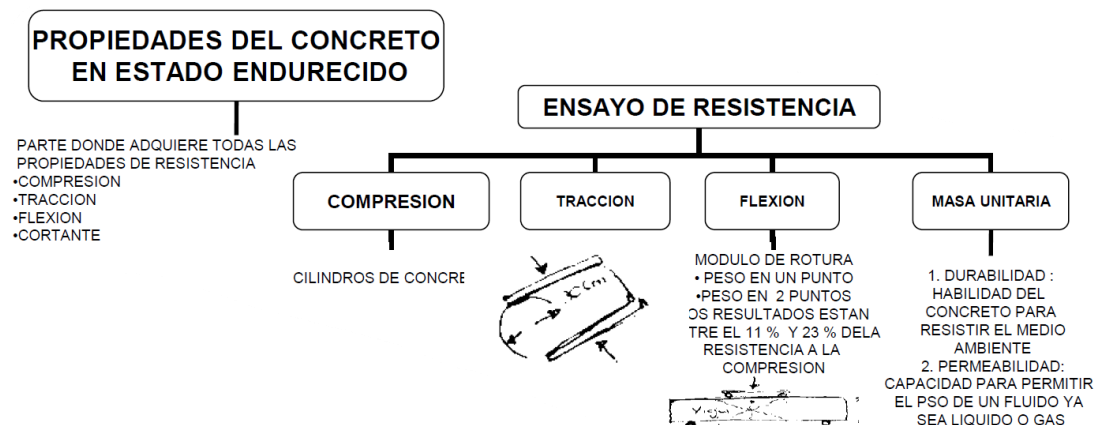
PROPIEDADES DEL CONCRETO EN ESTADO ENDURECIDO

PARTE DONDE ADQUIERE TODAS LAS PROPIEDADES DE RESISTENCIA
•COMPRESION
•TRACCION
•FLEXION
•CORTANTE

ENSAYO DE RESISTENCIA

COMPRESION

CILINDROS DE CONCRE

TRACCION

XCm

FLEXION

MODULO DE ROTURA
• PESO EN UN PUNTO
•PESO EN 2 PUNTOS
OS RESULTADOS ESTAN
TRE EL 11 % Y 23 % DELA
RESISTENCIA A LA
COMPRESION

Viga

MASA UNITARIA

1. DURABILIDAD :
HABILIDAD DEL
CONCRETO PARA
RESISTIR EL MEDIO
AMBIENTE
2. PERMEABILIDAD:
CAPACIDAD PARA PERMITIR
EL PSO DE UN FLUIDO YA
SEA LIQUIDO O GAS